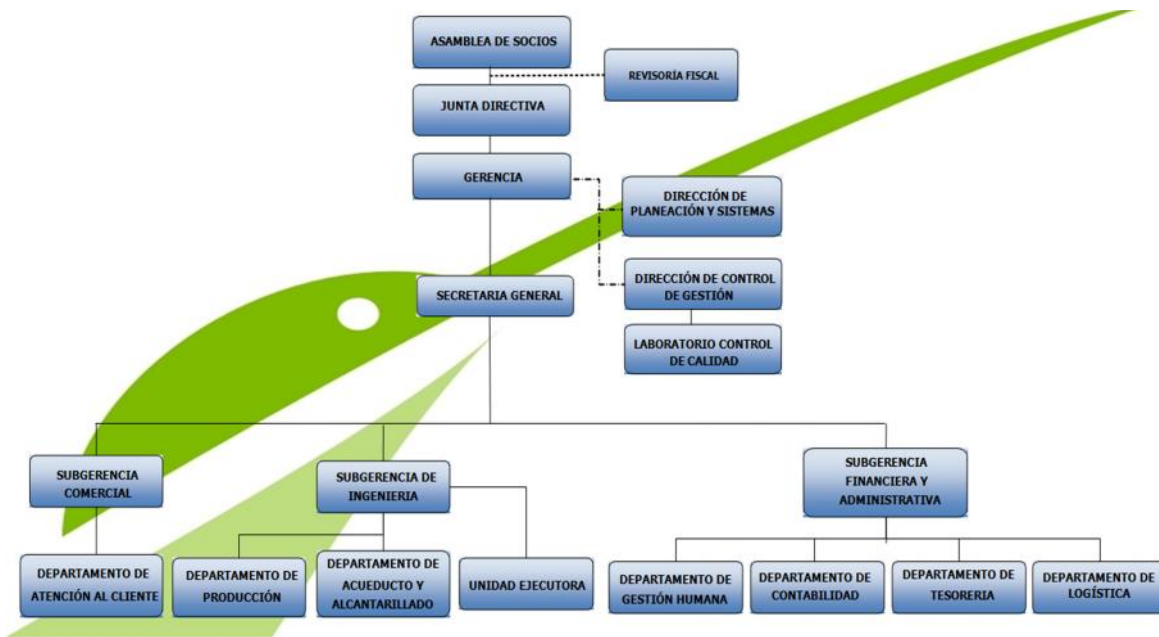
ASAMBLEA DE SOCIOS

REVISORÍA FISCAL

JUNTA DIRECTIVA

GERENCIA

DIRECCIÓN DE PLANEACIÓN Y SISTEMAS

SECRETARIA GENERAL

DIRECCIÓN DE CONTROL DE GESTIÓN

LABORATORIO CONTROL DE CALIDAD

SUBGERENCIA COMERCIAL

SUBGERENCIA DE INGENIERIA

SUBGERENCIA FINANCIERA Y ADMINISTRATIVA

DEPARTAMENTO DE ATENCIÓN AL CLIENTE

DEPARTAMENTO DE PRODUCCIÓN

DEPARTAMENTO DE ACUEDUCTO Y ALCANTARILLADO

UNIDAD EJECUTORA

DEPARTAMENTO DE GESTIÓN HUMANA

DEPARTAMENTO DE CONTABILIDAD

DEPARTAMENTO DE TESORERIA

DEPARTAMENTO DE LOGÍSTICA